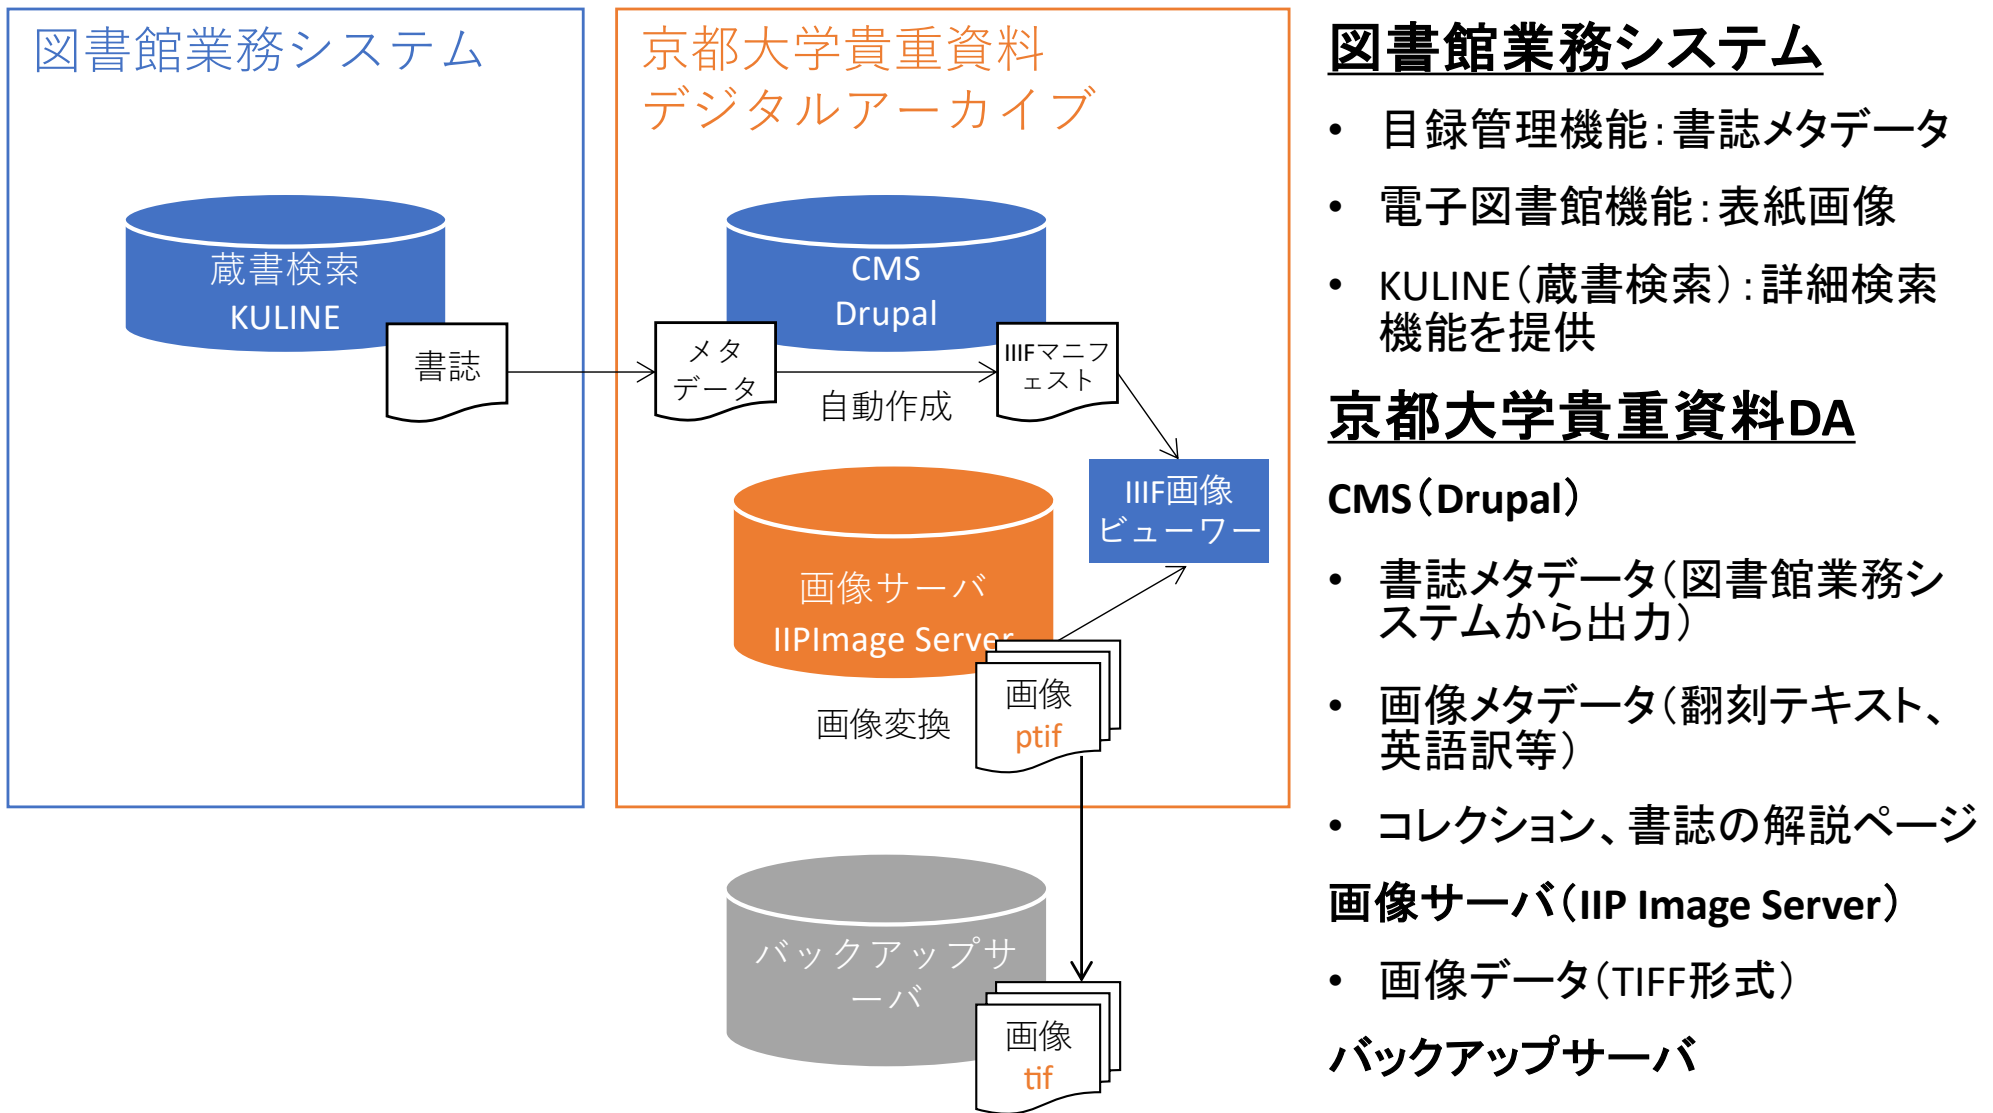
図書館業務システム

蔵書検索
KULINE

書誌

京都大学貴重資料
デジタルアーカイブ

CMS
Drupal

メタデータ

自動作成

IIIFマニフェスト

IIIF画像ビューワー

画像サーバ
IIPImage Server

画像変換

画像
ptif

バックアップサーバ

画像
tif

図書館業務システム

- 目録管理機能：書誌メタデータ
- 電子図書館機能：表紙画像
- KULINE（蔵書検索）：詳細検索機能を提供

京都大学貴重資料DA

CMS（Drupal）

- 書誌メタデータ（図書館業務システムから出力）
- 画像メタデータ（翻刻テキスト、英語訳等）
- コレクション、書誌の解説ページ

画像サーバ（IIP Image Server）

- 画像データ（TIFF形式）

バックアップサーバ